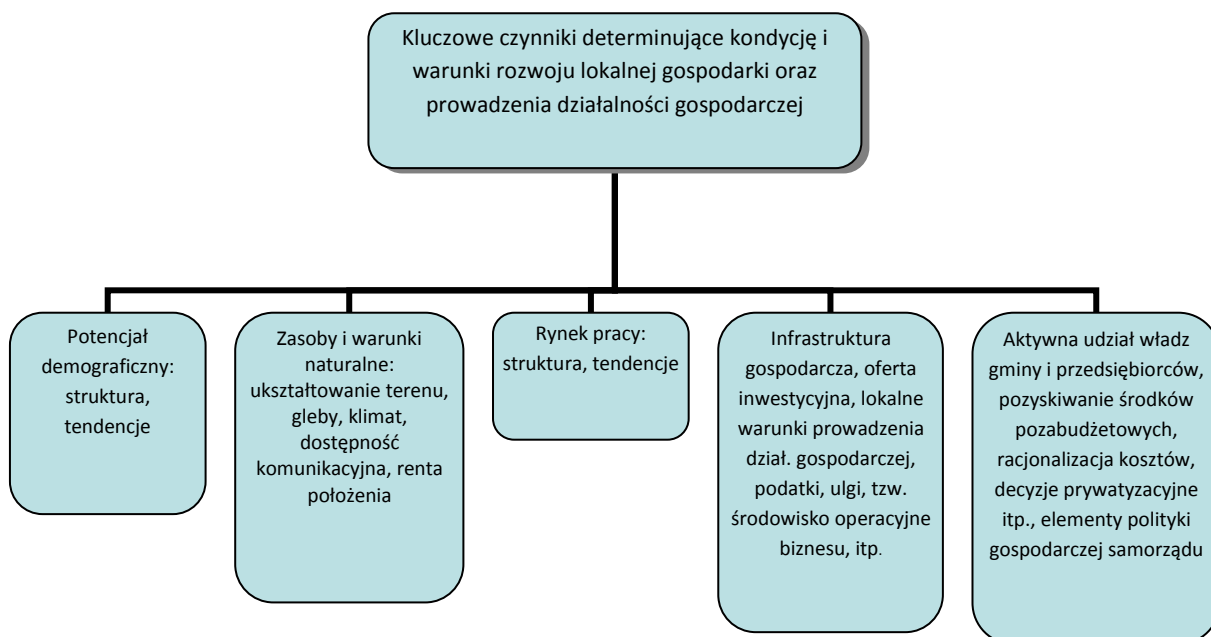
Kluczowe czynniki determinujące kondycję i warunki rozwoju lokalnej gospodarki oraz prowadzenia działalności gospodarczej

Potencjał demograficzny: struktura, tendencje

Zasoby i warunki naturalne: ukształtowanie terenu, gleby, klimat, dostępność komunikacyjna, renta położenia

Rynek pracy: struktura, tendencje

Infrastruktura gospodarcza, oferta inwestycyjna, lokalne warunki prowadzenia dział. gospodarczej, podatki, ulgi, tzw. środowisko operacyjne biznesu, itp.

Aktywna udział władz gminy i przedsiębiorców, pozyskiwanie środków pozabudżetowych, racjonalizacja kosztów, decyzje prywatyzacyjne itp., elementy polityki gospodarczej samorządu